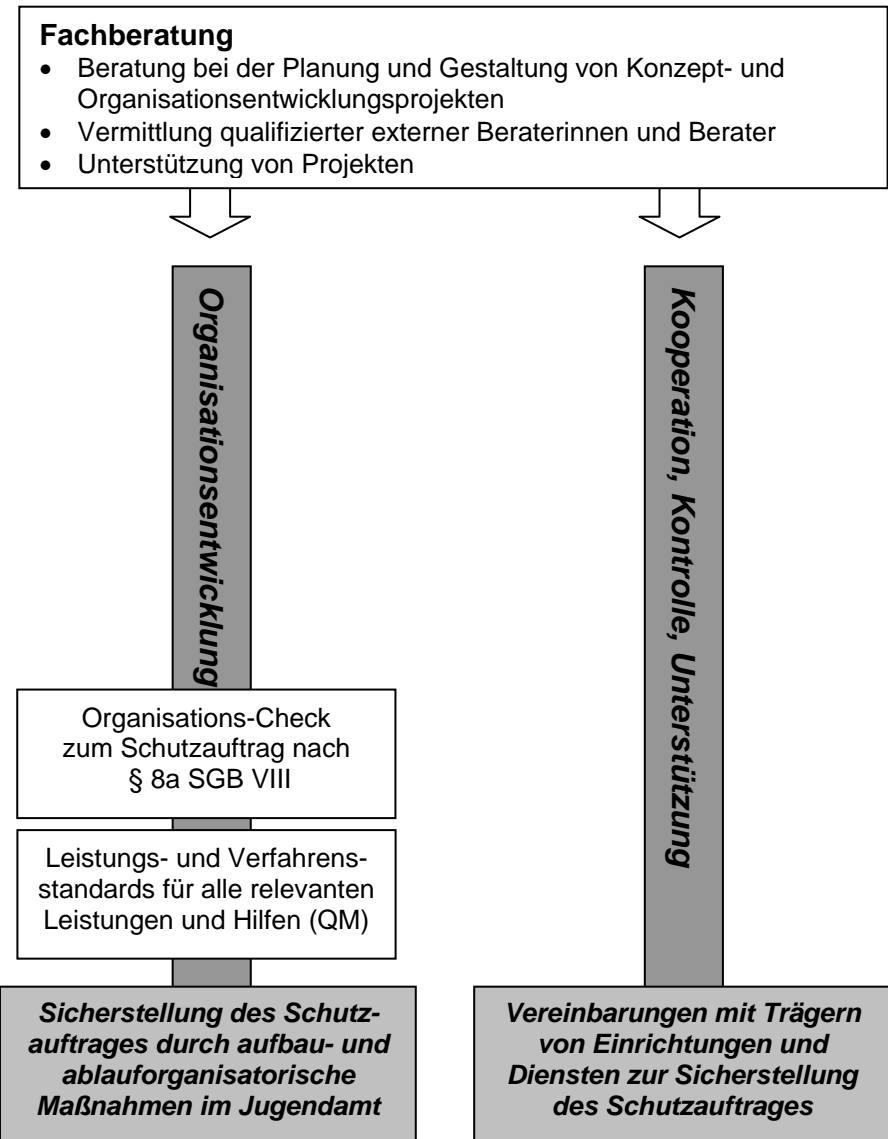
**Fachberatung**
- Beratung bei der Planung und Gestaltung von Konzept- und Organisationsentwicklungsprojekten
- Vermittlung qualifizierter externer Beraterinnen und Berater
- Unterstützung von Projekten

Organisationsentwicklung

Organisations-Check zum Schutzauftrag nach § 8a SGB VIII

Leistungs- und Verfahrensstandards für alle relevanten Leistungen und Hilfen (QM)

Sicherstellung des Schutzauftrages durch aufbau- und ablauforganisatorische Maßnahmen im Jugendamt

Kooperation, Kontrolle, Unterstützung

Vereinbarungen mit Trägern von Einrichtungen und Diensten zur Sicherstellung des Schutzauftrages